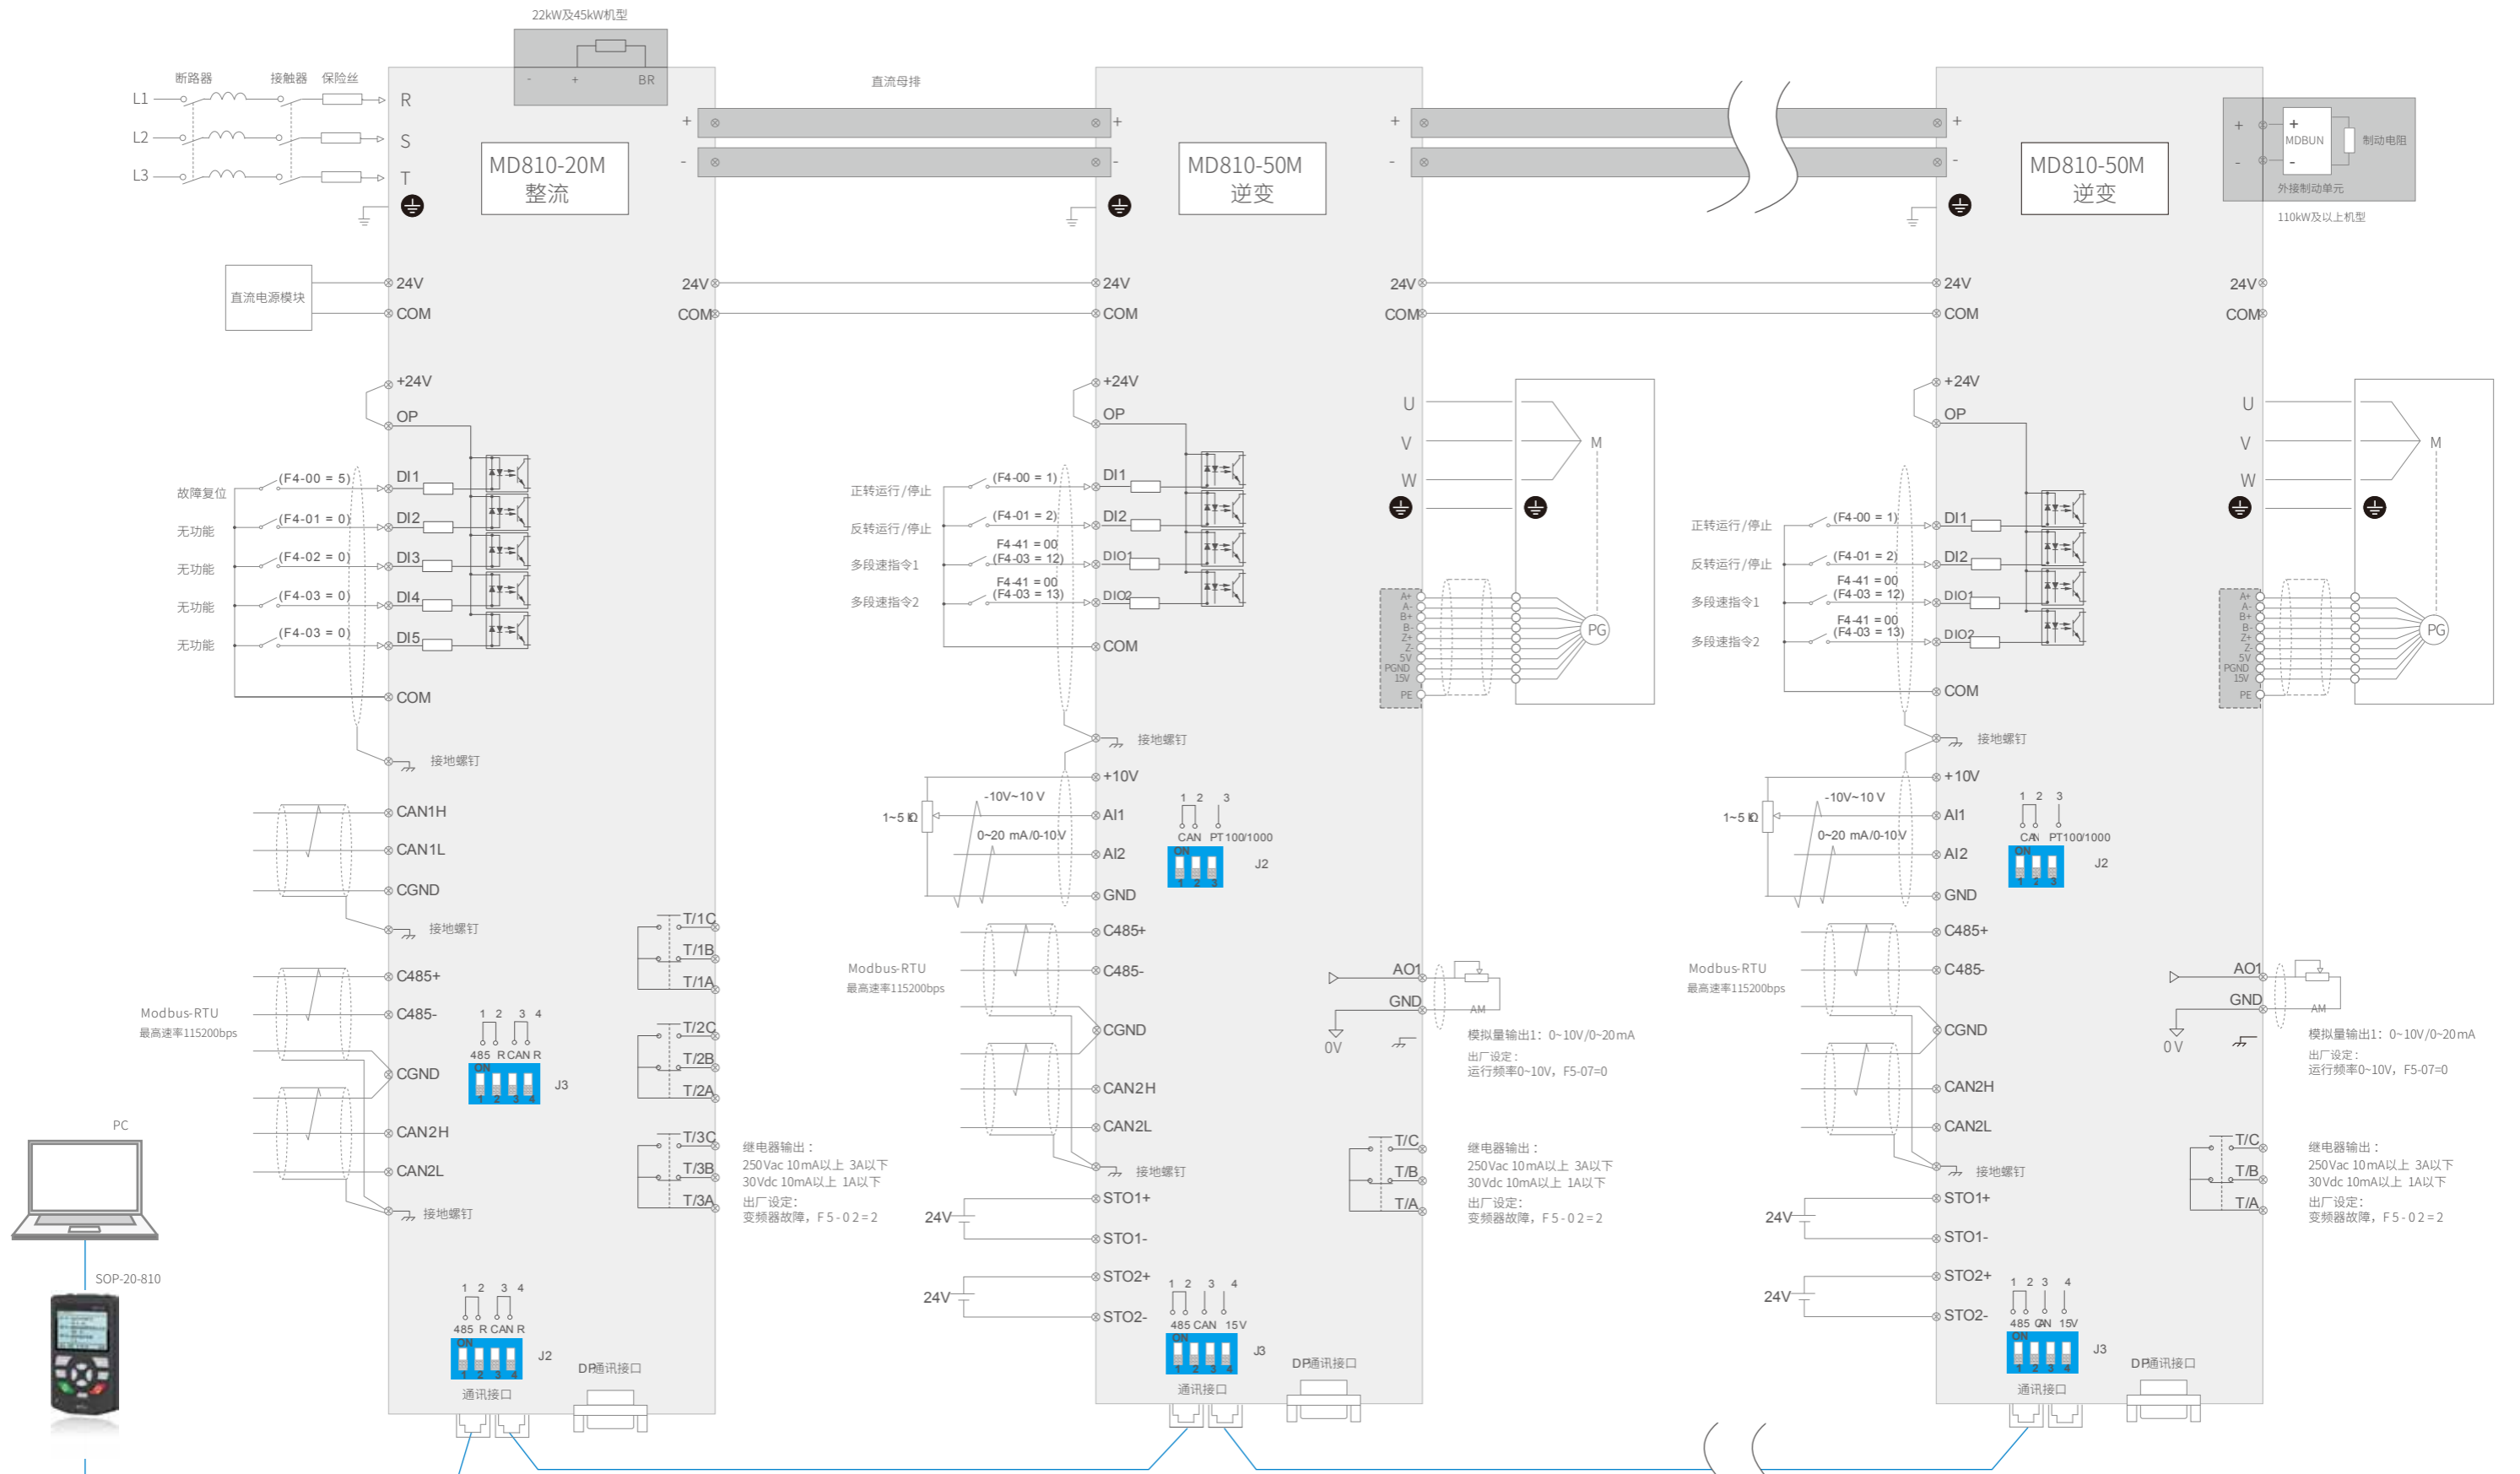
22kW及45kW机型

- + BR

断路器 接触器 保险丝

L1 L2 L3

R S T

MD810-20M
整流

直流母排

+ -

MD810-50M
逆变

MD810-50M
逆变

+ MDBUN - 制动电阻
外接制动单元
110kW及以上机型

直流电源模块

24V COM

24V COM

24V COM

24V COM

24V COM

24V COM

+24V OP

故障复位 (F4-00 = 5) DI1
无功能 (F4-01 = 0) DI2
无功能 (F4-02 = 0) DI3
无功能 (F4-03 = 0) DI4
无功能 (F4-03 = 0) DI5
COM

接地螺钉

CAN1H CAN1L CGND

接地螺钉

C485+ C485-

Modbus-RTU
最高速率115200bps

CGND

1 2 3 4
485 R CAN R
ON
J3

CAN2H CAN2L

接地螺钉

T/1C T/1B T/1A
T/2C T/2B T/2A
T/3C T/3B T/3A

继电器输出：
250Vac 10mA以上 3A以下
30Vdc 10mA以上 1A以下
出厂设定：
变频器故障，F5-02=2

PC

SOP-20-810

1 2 3 4
485 R CAN R
ON
J2
通讯接口

DP通讯接口

+24V OP

正转运行/停止 (F4-00 = 1) DI1
反转运行/停止 (F4-01 = 2) DI2
多段速指令1 F4-41 = 00 (F4-03 = 12) DIO1
多段速指令2 F4-41 = 00 (F4-03 = 13) DIO2
COM

接地螺钉

+10V
1~5 kΩ -10V~10 V AI1
0~20 mA/0-10V AI2
GND

1 2 3
CAN PT100/1000
ON
J2

C485+ C485-
Modbus-RTU
最高速率115200bps
CGND
CAN2H CAN2L
接地螺钉

STO1+ STO1-
24V
STO2+ STO2-
24V

1 2 3 4
485 CAN 15V
ON
J3
通讯接口
DP通讯接口

U V W M

A+ A- B+ B- Z+ Z- 5V PGND 15V PE

PG

AO1 GND AM
0V
模拟量输出1：0~10V/0~20mA
出厂设定：
运行频率0~10V，F5-07=0

T/C T/B T/A
继电器输出：
250Vac 10mA以上 3A以下
30Vdc 10mA以上 1A以下
出厂设定：
变频器故障，F5-02=2

+24V OP

正转运行/停止 (F4-00 = 1) DI1
反转运行/停止 (F4-01 = 2) DI2
多段速指令1 F4-41 = 00 (F4-03 = 12) DIO1
多段速指令2 F4-41 = 00 (F4-03 = 13) DIO2
COM

接地螺钉

+10V
1~5 kΩ -10V~10 V AI1
0~20 mA/0-10V AI2
GND

1 2 3
CAN PT100/1000
ON
J2

C485+ C485-
Modbus-RTU
最高速率115200bps
CGND
CAN2H CAN2L
接地螺钉

STO1+ STO1-
24V
STO2+ STO2-
24V

1 2 3 4
485 CAN 15V
ON
J3
通讯接口
DP通讯接口

U V W M

A+ A- B+ B- Z+ Z- 5V PGND 15V PE

PG

AO1 GND AM
0V
模拟量输出1：0~10V/0~20mA
出厂设定：
运行频率0~10V，F5-07=0

T/C T/B T/A
继电器输出：
250Vac 10mA以上 3A以下
30Vdc 10mA以上 1A以下
出厂设定：
变频器故障，F5-02=2